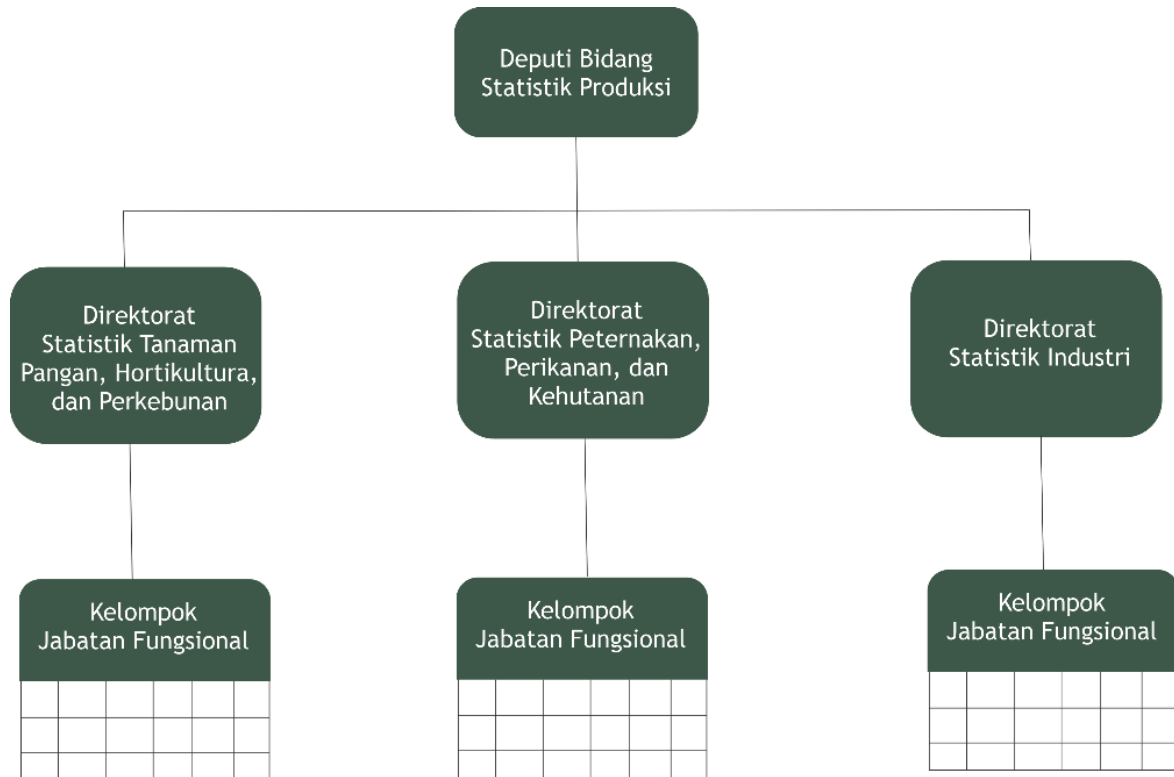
Deputi Bidang Statistik Produksi

Direktorat Statistik Tanaman Pangan, Hortikultura, dan Perkebunan

Direktorat Statistik Peternakan, Perikanan, dan Kehutanan

Direktorat Statistik Industri

Kelompok Jabatan Fungsional

Kelompok Jabatan Fungsional

Kelompok Jabatan Fungsional